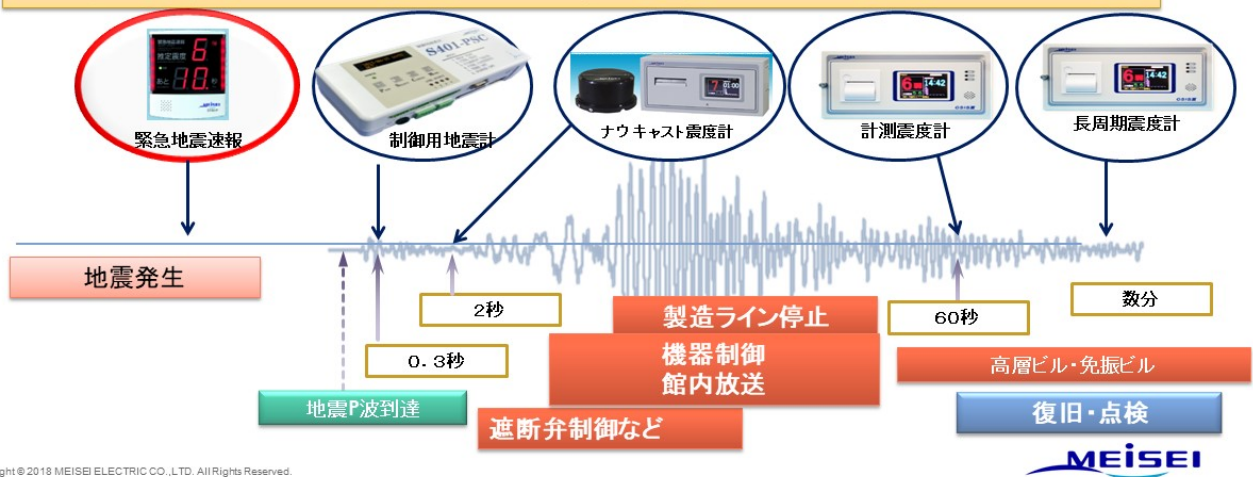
緊急地震速報

S401-PSC

制御用地震計

ナウキャスト震度計

計測震度計

長周期震度計

地震発生

2秒

0.3秒

製造ライン停止

機器制御
館内放送

60秒

数分

高層ビル・免振ビル

地震P波到達

遮断弁制御など

復旧・点検

ght © 2018 MEISEI ELECTRIC CO.,LTD. All Rights Reserved.

MEISEI